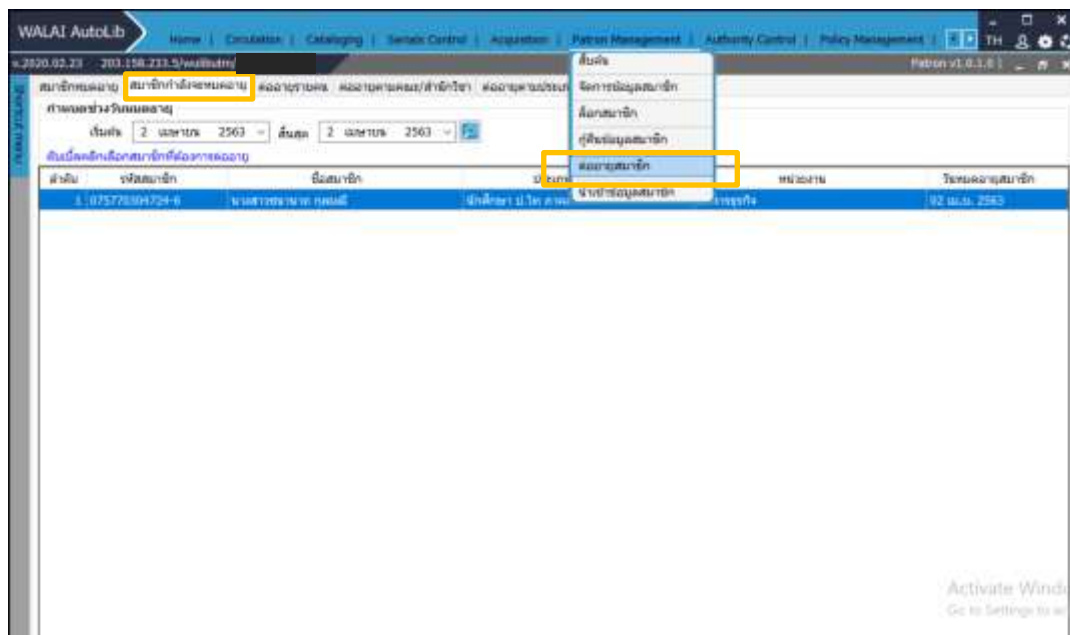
WALAI AutoLib

Home | Circulation | Cataloging | Serials Control | Acquisition | Patron Management | Authority Control | Policy Management | TH

v.2020.02.23 203.158.233.5/walibutm/

Patron v1.0.1.0 |

สมาชิกหมดอายุ สมาชิกกำลังจะหมดอายุ ต่ออายุรายคน ต่ออายุตามคณะ/สำนักวิชา ต่ออายุตามประเภท

กำหนดช่วงวันหมดอายุ

เริ่มต้น 2 เมษายน 2563 สิ้นสุด 2 เมษายน 2563

ดับเบิ้ลคลิกเลือกสมาชิกที่ต้องการต่ออายุ

| ลำดับ | รหัสสมาชิก | ชื่อสมาชิก | ประเภท | หน่วยงาน | วันหมดอายุสมาชิก |
|---|---|---|---|---|---|
| 1 | 075770304724-6 | นางสาวชนาภา กมลมี | นักศึกษา ป.โท ภาค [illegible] | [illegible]ธุรกิจ | 02 เม.ย. 2563 |

สืบค้น
จัดการข้อมูลสมาชิก
ล็อคสมาชิก
กู้คืนข้อมูลสมาชิก
ต่ออายุสมาชิก
นำเข้าข้อมูลสมาชิก

Activate Windo
Go to Settings to a